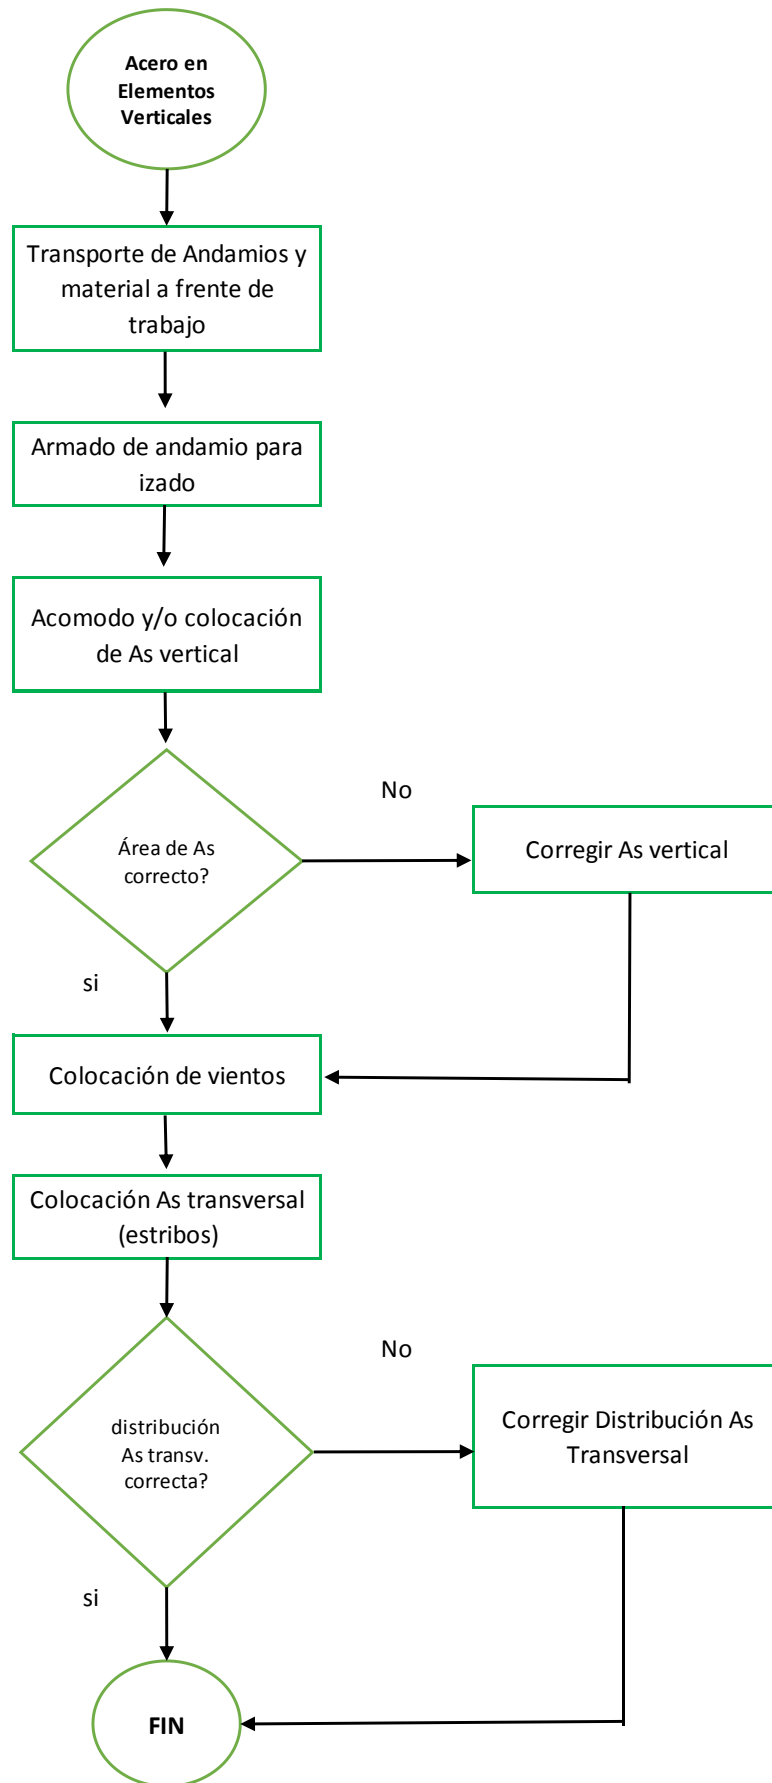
Acero en Elementos Verticales

Transporte de Andamios y material a frente de trabajo

Armado de andamio para izado

Acomodo y/o colocación de As vertical

Área de As correcto?

No

Corregir As vertical

si

Colocación de vientos

Colocación As transversal (estribos)

distribución As transv. correcta?

No

Corregir Distribución As Transversal

si

FIN